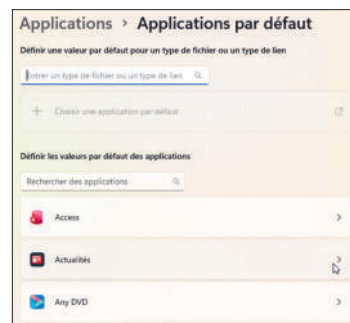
Applications > Applications par défaut

Définir une valeur par défaut pour un type de fichier ou un type de lien

Entrer un type de fichier ou un type de lien

+ Choisir une application par défaut

Définir les valeurs par défaut des applications

Rechercher des applications

Access

Actualités

Any DVD